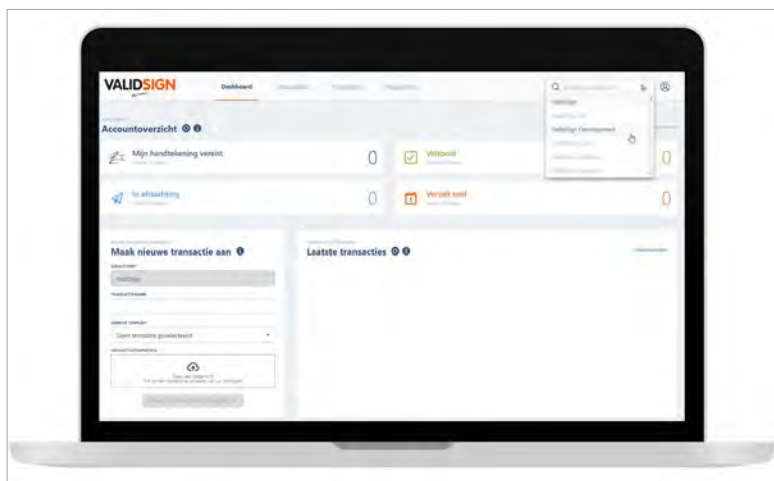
VALIDSIGN

Dashboard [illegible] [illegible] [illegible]

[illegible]

ValidSign
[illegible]
ValidSign Development
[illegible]
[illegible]
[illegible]

Accountoverzicht

Mijn handtekening vereist
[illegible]
0

Voltooid
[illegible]
0

In afwachting
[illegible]
0

Verval snel
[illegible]
0

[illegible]
Maak nieuwe transactie aan

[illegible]
ValidSign
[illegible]

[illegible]
Geen template geselecteerd

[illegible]

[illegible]

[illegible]

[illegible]
Laatste transacties

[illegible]